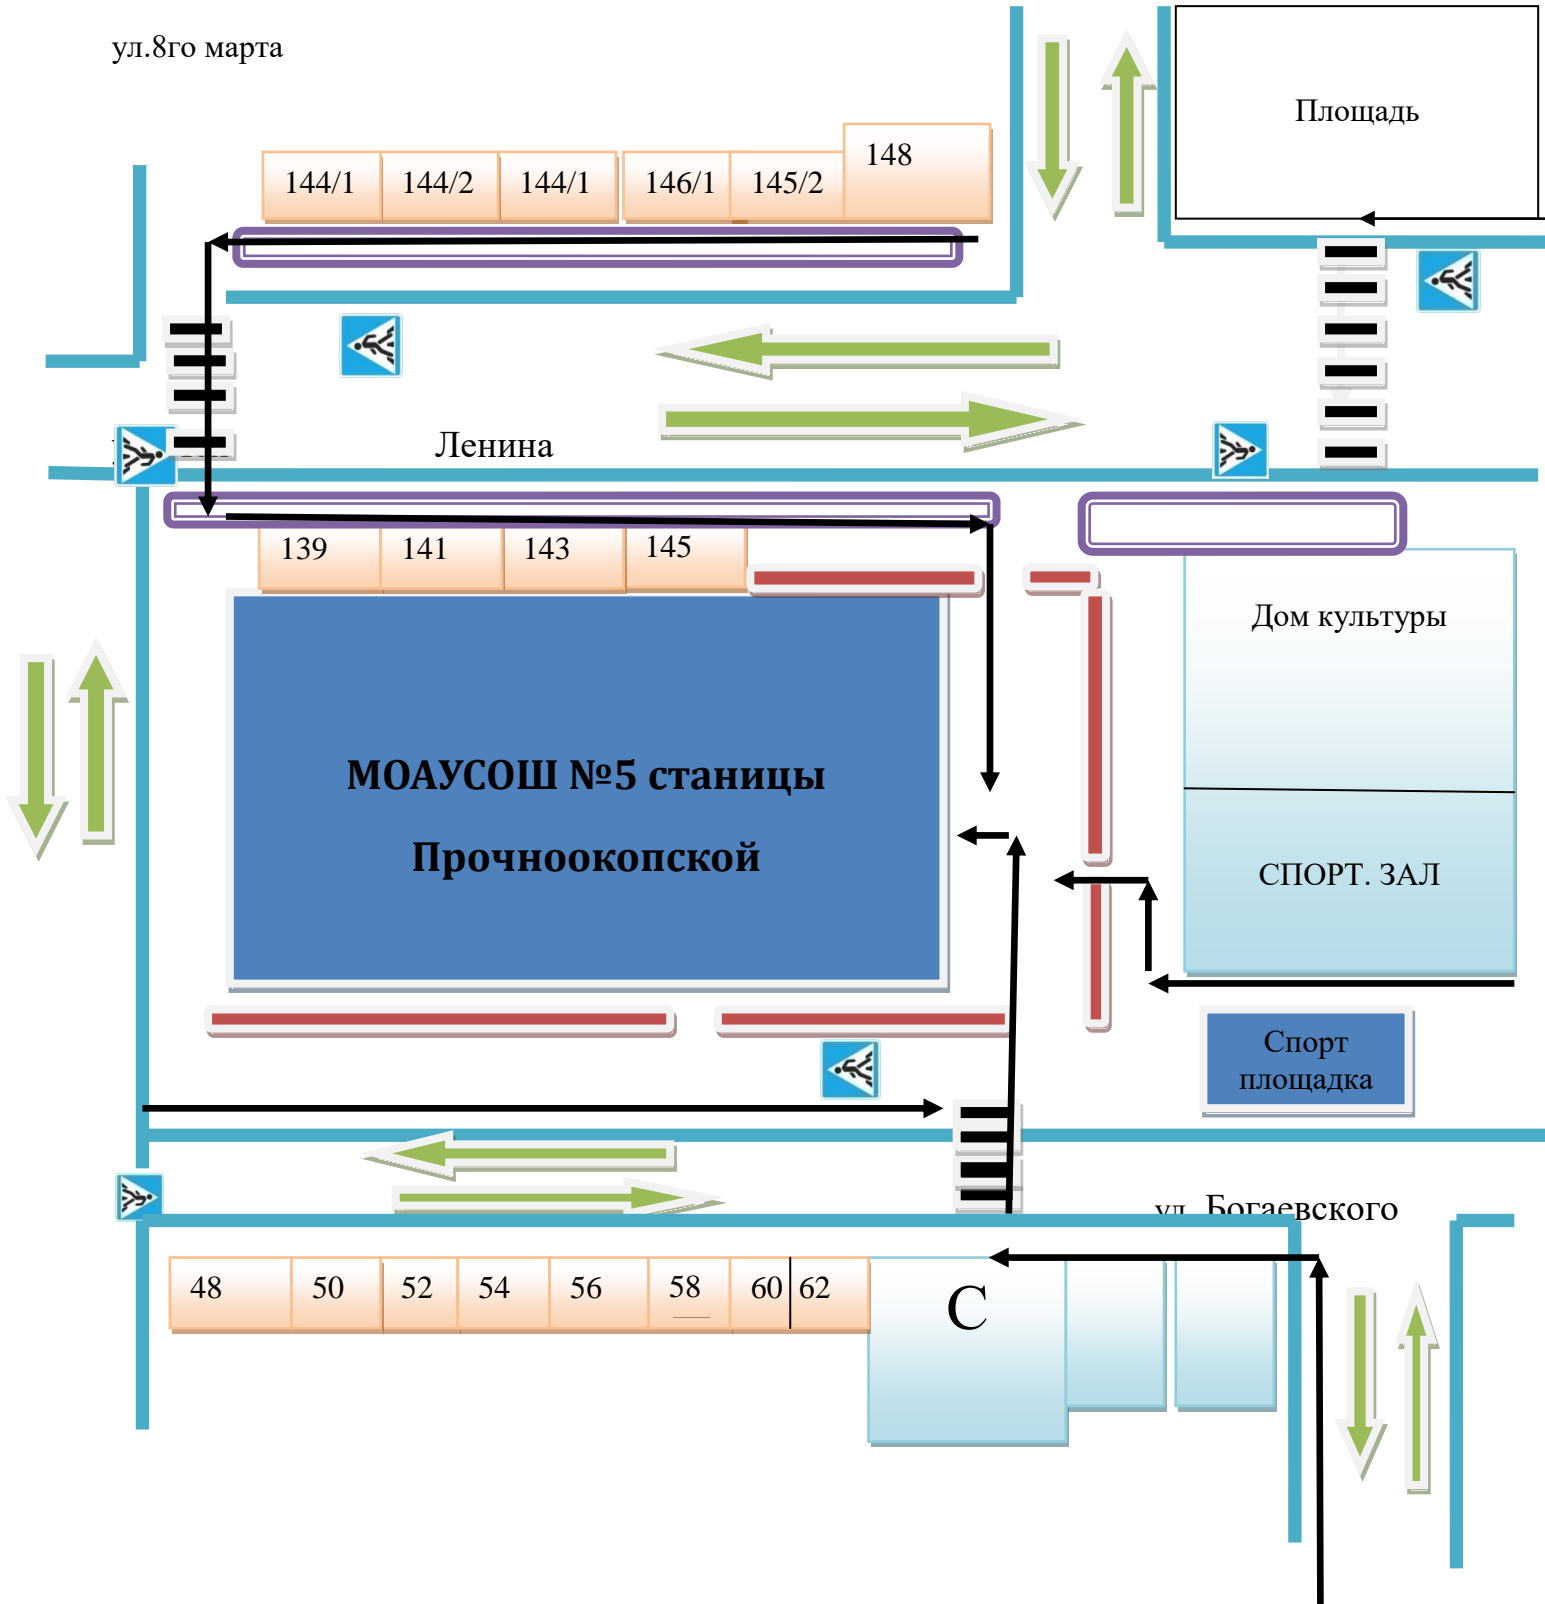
ул.8го марта

Площадь

144/1
144/2
144/1
146/1
145/2
148

Ленина

139
141
143
145

Дом культуры

МОАУСОШ №5 станицы Прочноокопской

СПОРТ. ЗАЛ

Спорт площадка

ул. Богаевского

48
50
52
54
56
58
60
62

С